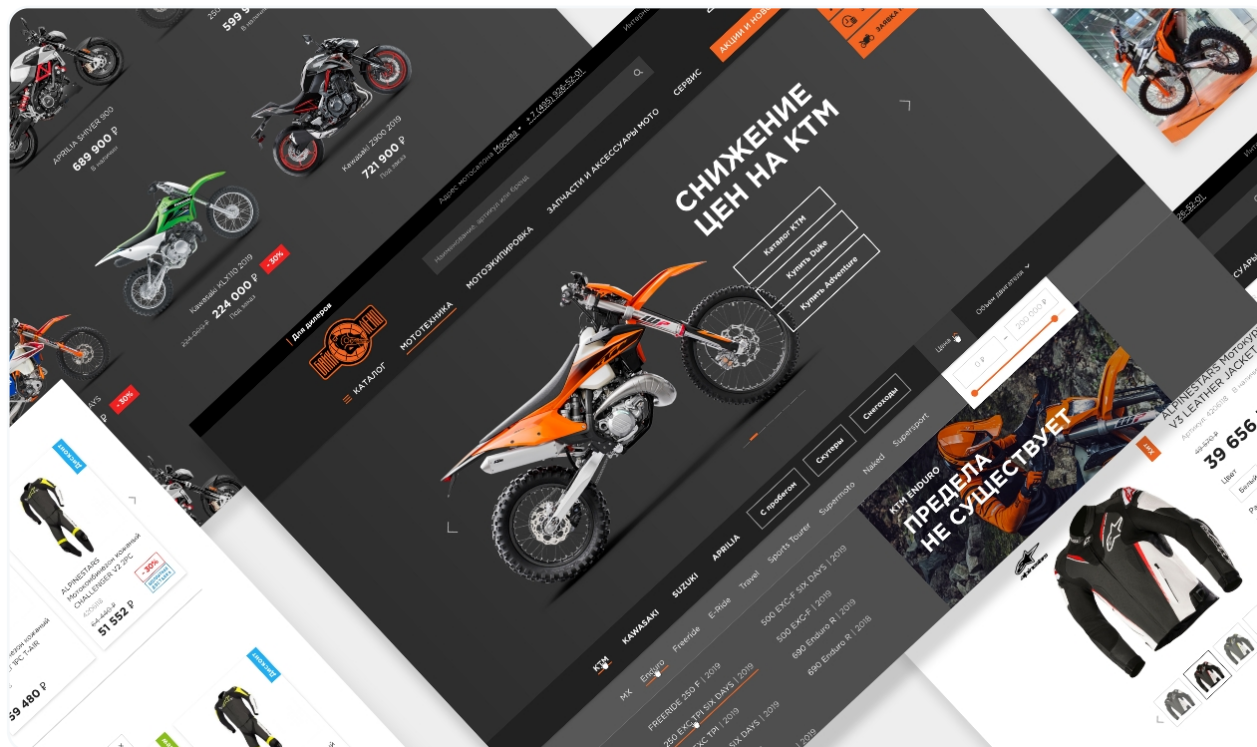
599 9
APRILIA SHIVER 900
689 900 ₽
В наличии
Kawasaki Z900 2019
721 900 ₽
Под заказ
Kawasaki KLX110 2019
224 000 ₽
-30%
Под заказ
-30%
Для дилеров
КАТАЛОГ
МОТОТЕХНИКА
МОТОЭКИПИРОВКА
ЗАПЧАСТИ И АКСЕССУАРЫ МОТО
СЕРВИС
АКЦИИ И НОВОСТИ
ЗАЯВКА
Москва
+7 (495) 926-52-01
СНИЖЕНИЕ ЦЕН НА KTM
Каталог KTM
Купить Duke
Купить Adventure
KTM
KAWASAKI
SUZUKI
APRILIA
С пробегом
Скутеры
Снегоходы
MX
Enduro
Freeride
E-Ride
Travel
Sports Tourer
Supermoto
Naked
Supersport
FREERIDE 250 F | 2019
250 EXC TPI SIX DAYS | 2019
500 EXC-F SIX DAYS | 2019
500 EXC-F | 2019
690 Enduro R | 2019
690 Enduro R | 2018
Цена
0 ₽
200 000 ₽
Объем двигателя
KTM ENDURO
ПРЕДЕЛА НЕ СУЩЕСТВУЕТ
ALPINESTARS Мотокуртка V3 LEATHER JACKET
39 656
Цвет
ALPINESTARS Мотокомбинезон кожаный CHALLENGER V2 2PC
51 552 ₽
-30%
59 480 ₽